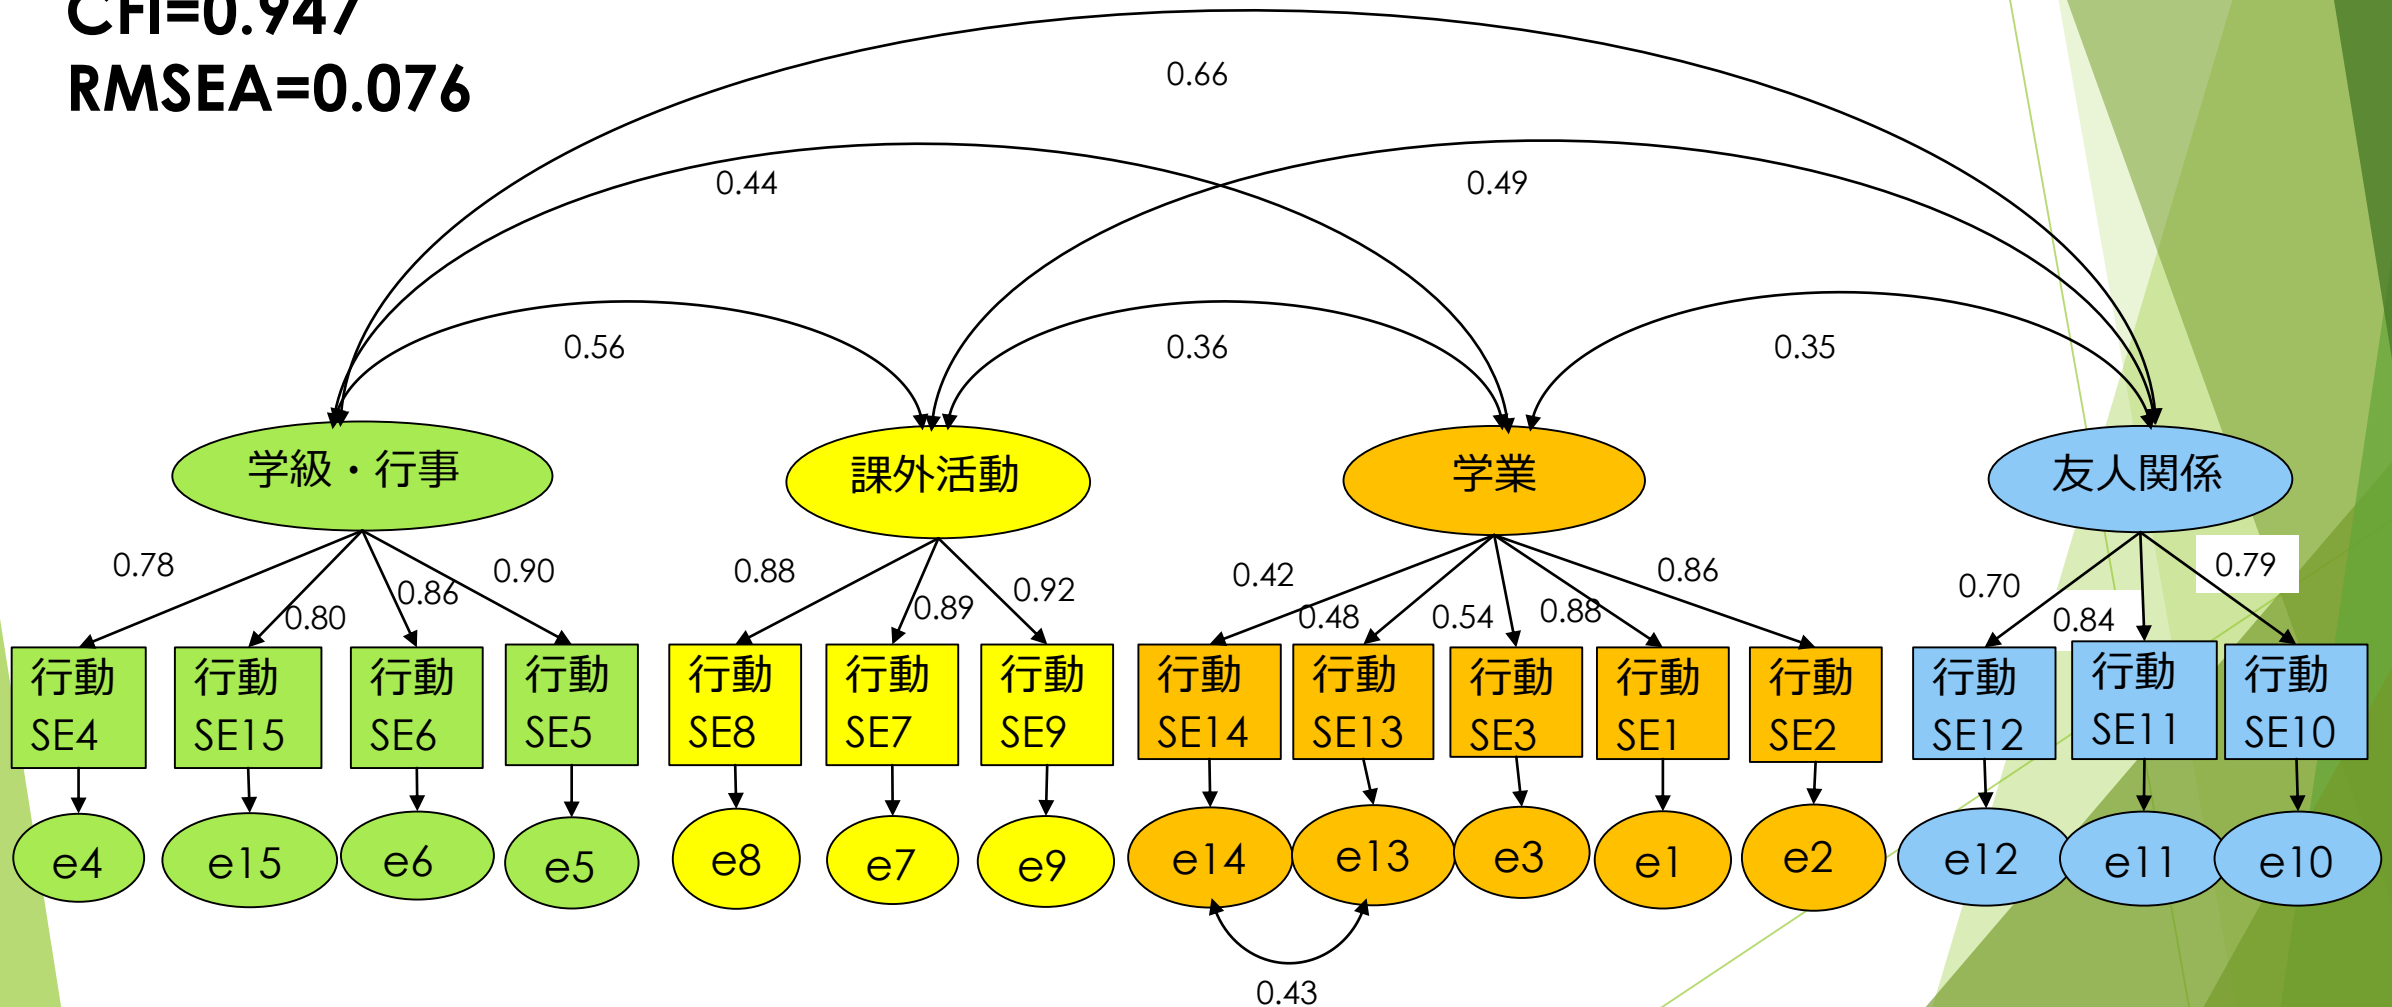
CFI=0.947
RMSEA=0.076

0.66

0.44

0.49

0.56

0.36

0.35

学級・行事

課外活動

学業

友人関係

0.78
0.80
0.86
0.90
0.88
0.89
0.92
0.42
0.48
0.54
0.88
0.86
0.70
0.84
0.79

行動 SE4
行動 SE15
行動 SE6
行動 SE5
行動 SE8
行動 SE7
行動 SE9
行動 SE14
行動 SE13
行動 SE3
行動 SE1
行動 SE2
行動 SE12
行動 SE11
行動 SE10

e4
e15
e6
e5
e8
e7
e9
e14
e13
e3
e1
e2
e12
e11
e10

0.43